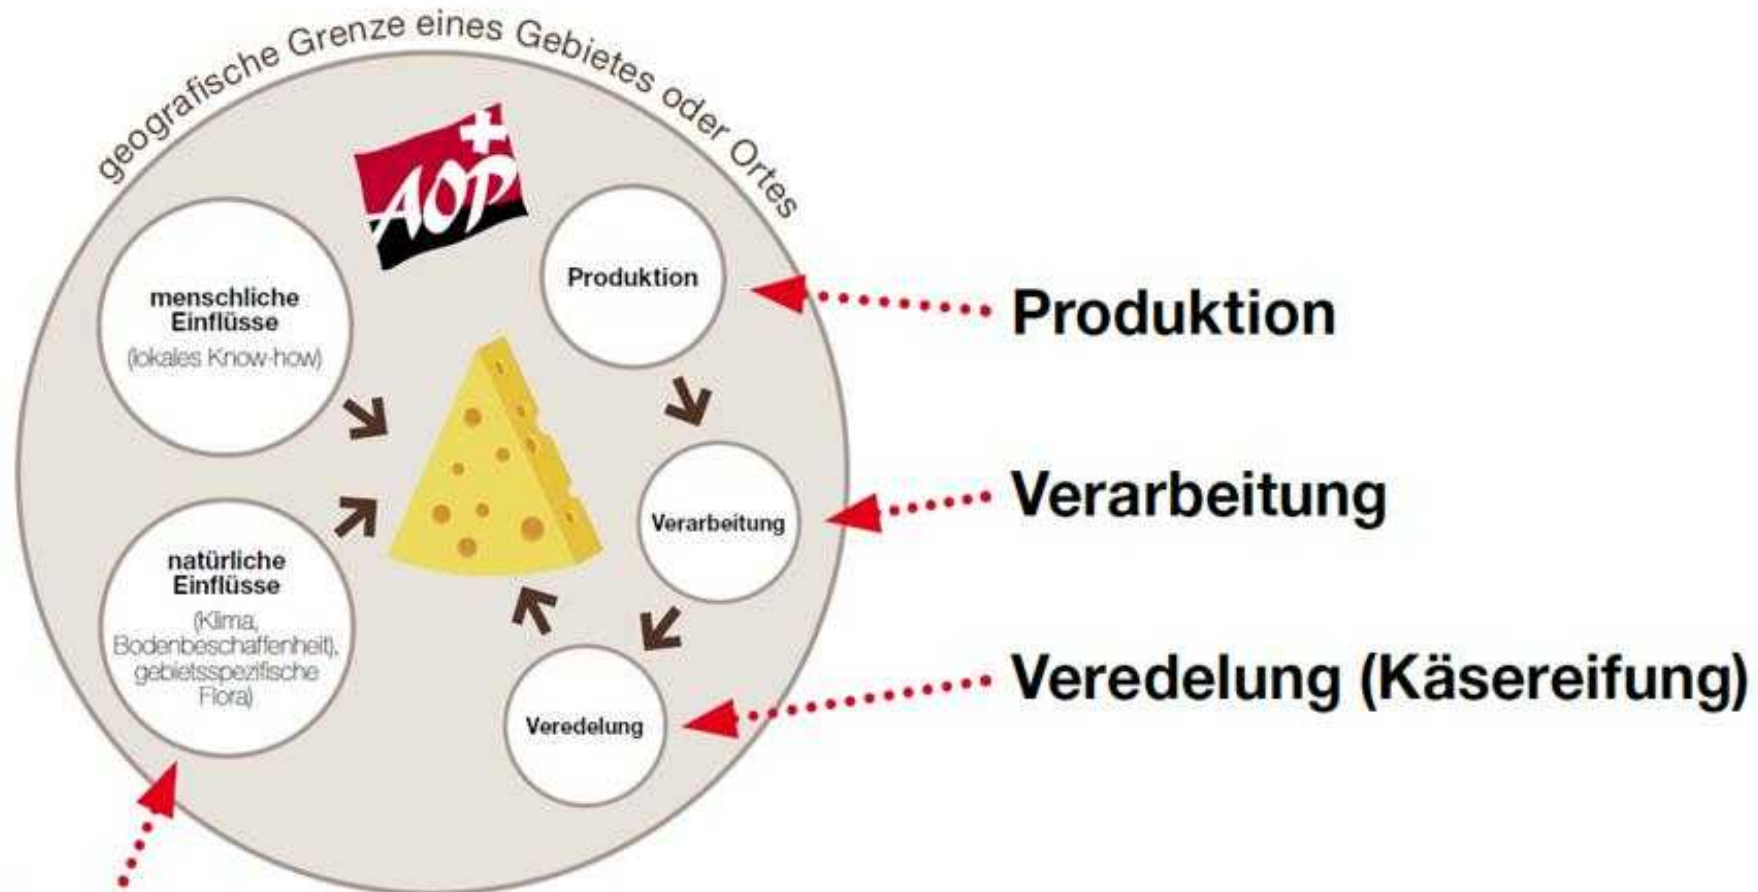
geografische Grenze eines Gebietes oder Ortes

AOP

menschliche Einflüsse
(lokales Know-how)

natürliche Einflüsse
(Klima, Bodenbeschaffenheit), gebietsspezifische Flora)

Produktion

Verarbeitung

Veredelung

Produktion

Verarbeitung

Veredelung (Käsereifung)